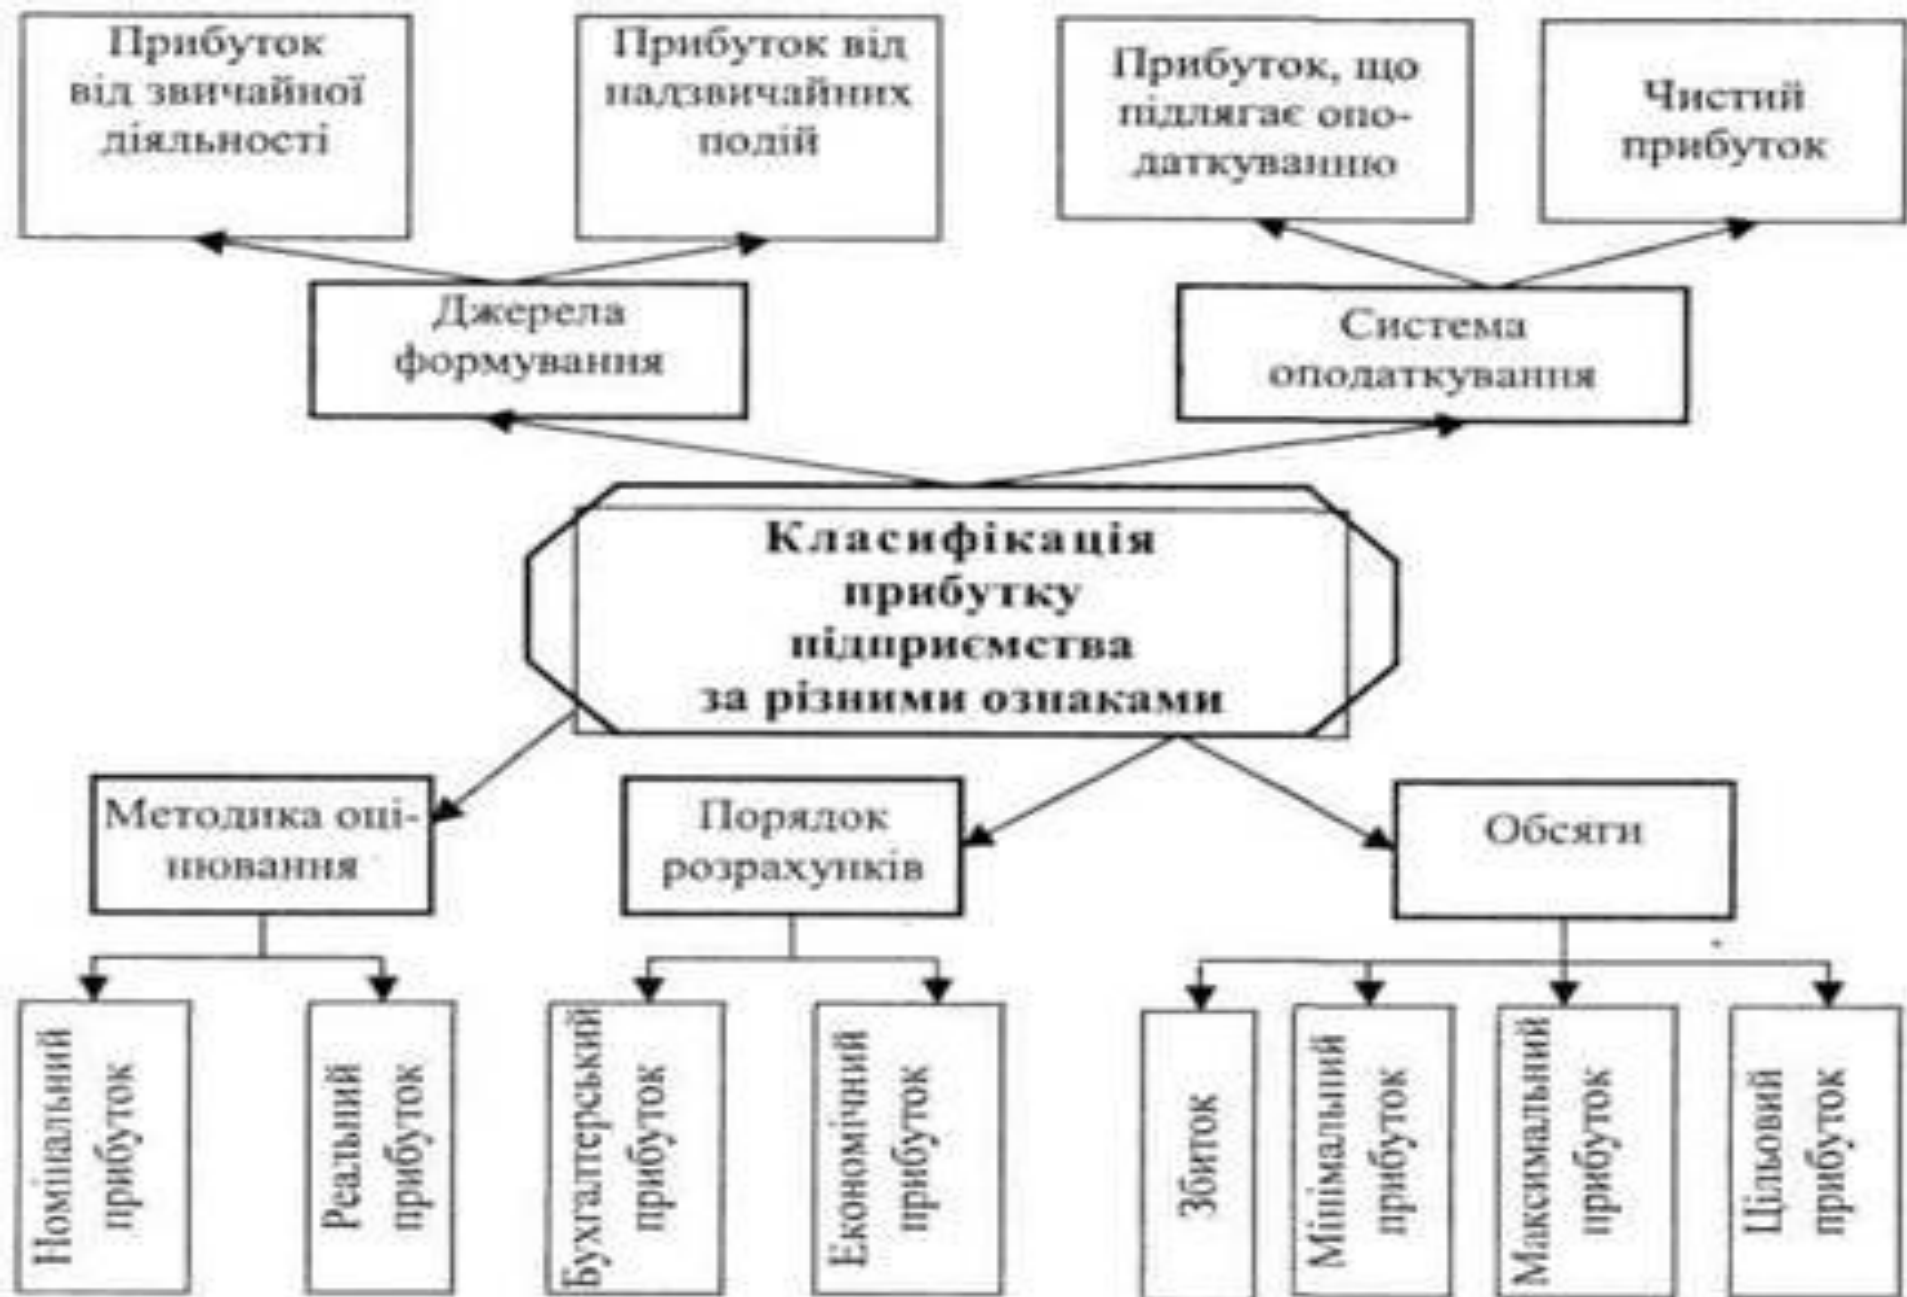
Прибуток від звичайної діяльності

Прибуток від надзвичайних подій

Прибуток, що підлягає оподаткуванню

Чистий прибуток

Джерела формування

Система оподаткування

Класифікація прибутку підприємства за різними ознаками

Методика оцінювання

Порядок розрахунків

Обсяги

Номінальний прибуток

Реальний прибуток

Бухгалтерський прибуток

Економічний прибуток

Збиток

Мінімальний прибуток

Максимальний прибуток

Цільовий прибуток